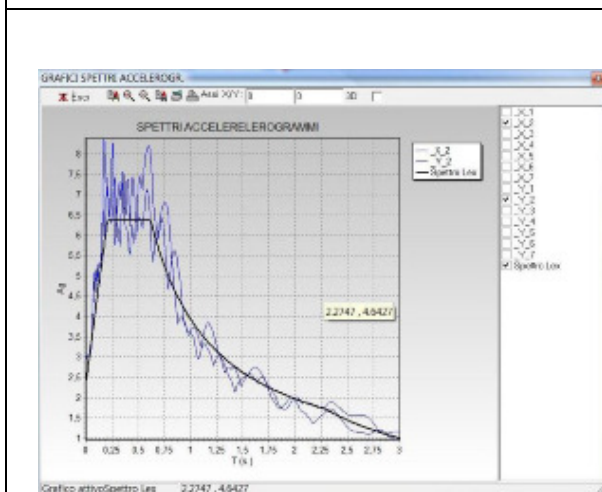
GRAFICI SPETTRI ACCELEROGR.

Esci Assi X/Y: 0 0 3D

SPETTRI ACCELERELEROGRAMMI

X_2
Y_2
Spettro Lex

Ag

8
7.5
7
6.5
6
5.5
5
4.5
4
3.5
3
2.5
2
1.5
1

0 0.25 0.5 0.75 1 1.25 1.5 1.75 2 2.25 2.5 2.75 3
T(s)

2.2747 , 4.6427

X_1
X_2
X_3
X_4
X_5
X_6
X_7
Y_1
Y_2
Y_3
Y_4
Y_5
Y_6
Y_7
Spettro Lex

Grafico attivoSpettro Lex 2.2747 , 4.6427